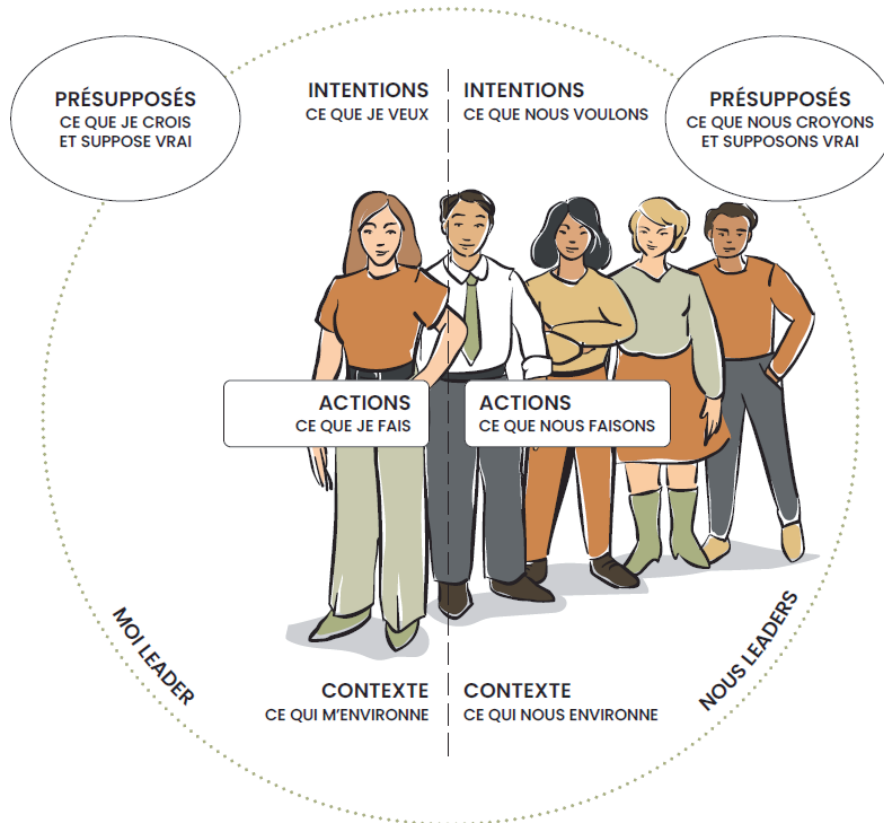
PRÉSUPPOSÉS
CE QUE JE CROIS ET SUPPOSE VRAI

INTENTIONS
CE QUE JE VEUX

INTENTIONS
CE QUE NOUS VOULONS

PRÉSUPPOSÉS
CE QUE NOUS CROYONS ET SUPPOSONS VRAI

ACTIONS
CE QUE JE FAIS

ACTIONS
CE QUE NOUS FAISONS

MOI LEADER

NOUS LEADERS

CONTEXTE
CE QUI M'ENVIRONNE

CONTEXTE
CE QUI NOUS ENVIRONNE